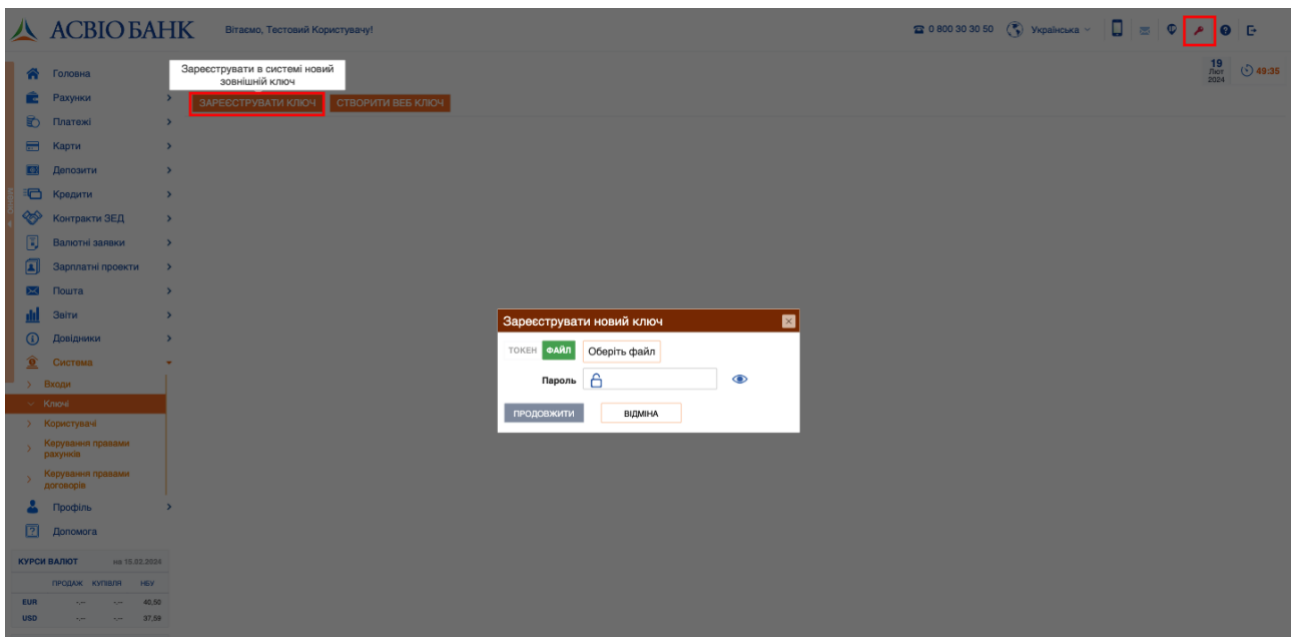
АСВІО БАНК Вітаємо, Тестовий Користувачу!

0 800 30 30 50 Українська

19 Лют 2024 49:35

Головна
Рахунки
Платежі
Карти
Депозити
Кредити
Контракти ЗЕД
Валютні заявки
Зарплатні проекти
Пошта
Звіти
Довідники
Система
Входи
Ключі
Користувачі
Керування правами рахунків
Керування правами договорів
Профіль
Допомога

КУРСИ ВАЛЮТ на 15.02.2024

| | ПРОДАЖ | КУПІВЛЯ | НБУ |
|---|---|---|---|
| EUR | -.-- | -.-- | 40,50 |
| USD | -.-- | -.-- | 37,59 |

Зареєструвати в системі новий зовнішній ключ

ЗАРЕЄСТРУВАТИ КЛЮЧ СТВОРИТИ ВЕБ КЛЮЧ

Зареєструвати новий ключ

ТОКЕН ФАЙЛ Оберіть файл

Пароль

ПРОДОВЖИТИ ВІДМІНА